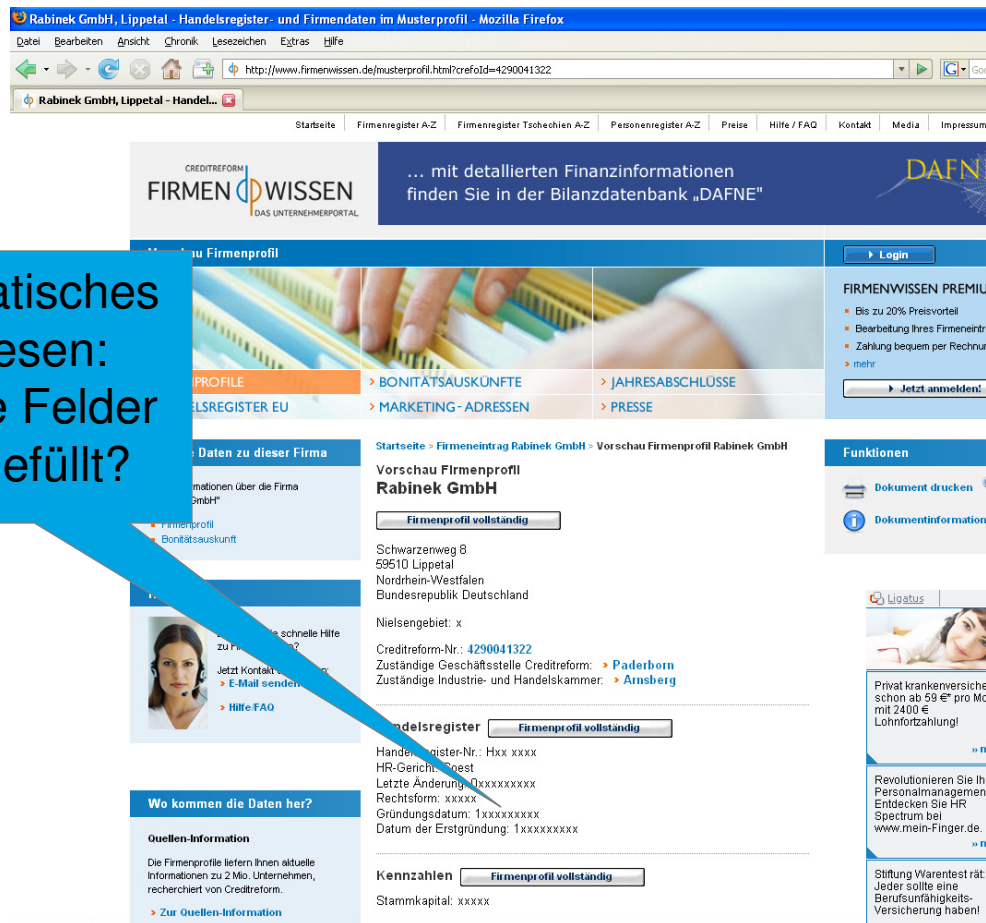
Rabinek GmbH, Lippetal - Handelsregister- und Firmendaten im Musterprofil - Mozilla Firefox

Datei Bearbeiten Ansicht Chronik Lesezeichen Extras Hilfe

http://www.firmenwissen.de/musterprofil.html?crefoId=4290041322

Rabinek GmbH, Lippetal - Handel...

Startseite | Firmenregister A-Z | Firmenregister Tschechien A-Z | Personenregister A-Z | Preise | Hilfe / FAQ | Kontakt | Media | Impressum

CREDITREFORM FIRMEN WISSEN DAS UNTERNEHMERPORTAL

... mit detaillierten Finanzinformationen finden Sie in der Bilanzdatenbank „DAFNE"

DAFN

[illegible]atisches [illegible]esen: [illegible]e Felder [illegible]efüllt?

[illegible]u Firmenprofil

PROFILE
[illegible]ELSREGISTER EU
> BONITÄTSAUSKÜNFTE
> MARKETING-ADRESSEN
> JAHRESABSCHLÜSSE
> PRESSE

Login

FIRMENWISSEN PREMIU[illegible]
Bis zu 20% Preisvorteil
Bearbeitung Ihres Firmeneintr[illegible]
Zahlung bequem per Rechnun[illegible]
> mehr
Jetzt anmelden!

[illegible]e Daten zu dieser Firma
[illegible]mationen über die Firma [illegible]GmbH"
Firmenprofil
Bonitätsauskunft

Startseite > Firmeneintrag Rabinek GmbH > Vorschau Firmenprofil Rabinek GmbH

Vorschau Firmenprofil
Rabinek GmbH

Firmenprofil vollständig

Schwarzenweg 8
59510 Lippetal
Nordrhein-Westfalen
Bundesrepublik Deutschland

Nielsengebiet: x

Creditreform-Nr.: 4290041322
Zuständige Geschäftsstelle Creditreform: > Paderborn
Zuständige Industrie- und Handelskammer: > Arnsberg

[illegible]ndelsregister Firmenprofil vollständig

Hand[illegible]gister-Nr.: Hxx xxxx
HR-Gerich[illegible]oest
Letzte Änderung: 0xxxxxxxxx
Rechtsform: xxxxx
Gründungsdatum: 1xxxxxxxxx
Datum der Erstgründung: 1xxxxxxxxx

Kennzahlen Firmenprofil vollständig

Stammkapital: xxxxx

Funktionen
Dokument drucken
Dokumentinformation

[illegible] schnelle Hilfe zu Fi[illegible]?
Jetzt Kontakt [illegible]:
> E-Mail senden
> Hilfe/FAQ

Wo kommen die Daten her?
Quellen-Information
Die Firmenprofile liefern Ihnen aktuelle Informationen zu 2 Mio. Unternehmen, recherchiert von Creditreform.
> Zur Quellen-Information

Ligatus
Privat krankenversiche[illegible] schon ab 59 €* pro Mo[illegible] mit 2400 € Lohnfortzahlung!
» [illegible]
Revolutionieren Sie Ih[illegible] Personalmanagemen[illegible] Entdecken Sie HR Spectrum bei www.mein-Finger.de.
» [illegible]
Stiftung Warentest rät: Jeder sollte eine Berufsunfähigkeits-Versicherung haben!